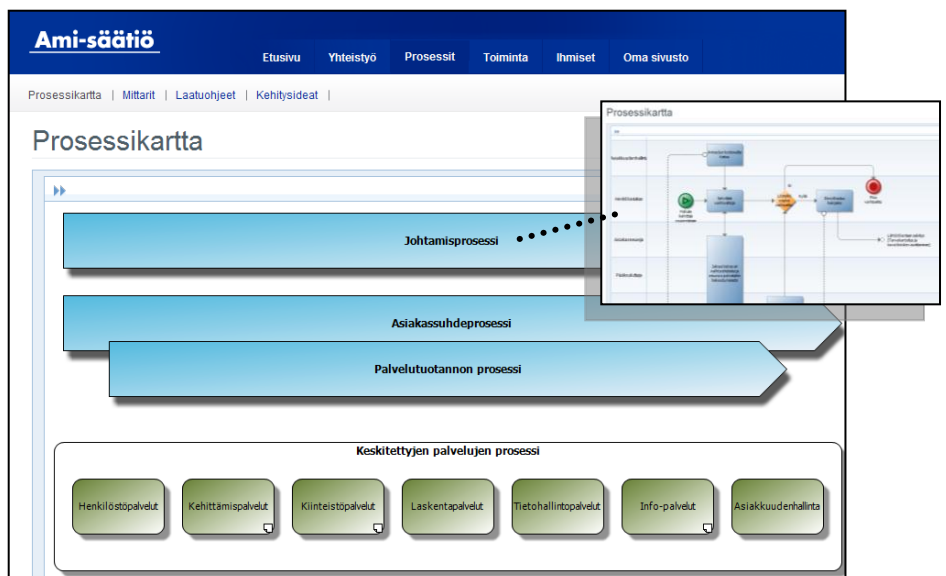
Ami-säätiö

Etusivu | Yhteistyö | Prosessit | Toiminta | Ihmiset | Oma sivusto

Prosessikartta | Mittarit | Laatuohjeet | Kehitysideat |

Prosessikartta

Johtamisprosessi

Asiakassuhdeprosessi

Palvelutuotannon prosessi

Keskitettyjen palvelujen prosessi

Henkilöstöpalvelut

Kehittämispalvelut

Kiinteistöpalvelut

Laskentapalvelut

Tietohallintopalvelut

Info-palvelut

Asiakkuudenhallinta

Prosessikartta

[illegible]